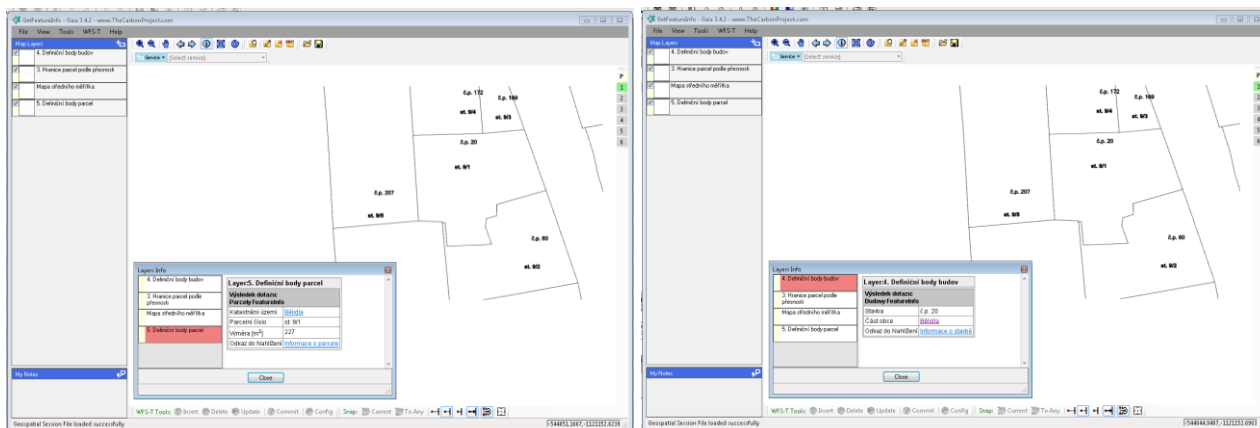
GetFeatureInfo - Gaia 3.4.2 - www.TheCarbonProject.com

File View Tools WFS-T Help

Map Layers

4. Definiční body budov

3. Hranice parcel podle přesnosti

Mapa středního měřítka

5. Definiční body parcel

Service ▾ [Select service]

č.p. 172

č.p. 169

st. 9/4

st. 9/3

č.p. 20

st. 9/1

č.p. 207

st. 9/5

č.p. 60

st. 9/2

Layer Info

4. Definiční body budov

3. Hranice parcel podle přesnosti

Mapa středního měřítka

5. Definiční body parcel

Layer:5. Definiční body parcel

Výsledek dotazu: Parcely FeatureInfo

| Katastrální území | Bělidla |
|---|---|
| Parcelní číslo | st. 9/1 |
| Výměra [m²] | 227 |
| Odkaz do Nahlížení | Informace o parcele |

Close

My Notes

WFS-T Tools: Insert Delete Update Commit Config Snap: Current To Any

Geospatial Session File loaded successfully

-544851.1667,-1121152.6239

GetFeatureInfo - Gaia 3.4.2 - www.TheCarbonProject.com

File View Tools WFS-T Help

Map Layers

4. Definiční body budov

3. Hranice parcel podle přesnosti

Mapa středního měřítka

5. Definiční body parcel

Service ▾ [Select service]

č.p. 172

č.p. 169

st. 9/4

st. 9/3

č.p. 20

st. 9/1

č.p. 207

st. 9/5

č.p. 60

st. 9/2

Layer Info

4. Definiční body budov

3. Hranice parcel podle přesnosti

Mapa středního měřítka

5. Definiční body parcel

Layer:4. Definiční body budov

Výsledek dotazu: BudovyFeatureInfo

| Stavba | č.p. 20 |
|---|---|
| Část obce | Bělidla |
| Odkaz do Nahlížení | Informace o stavbě |

Close

My Notes

WFS-T Tools: Insert Delete Update Commit Config Snap: Current To Any

Geospatial Session File loaded successfully

-544844.9487,-1121152.6963